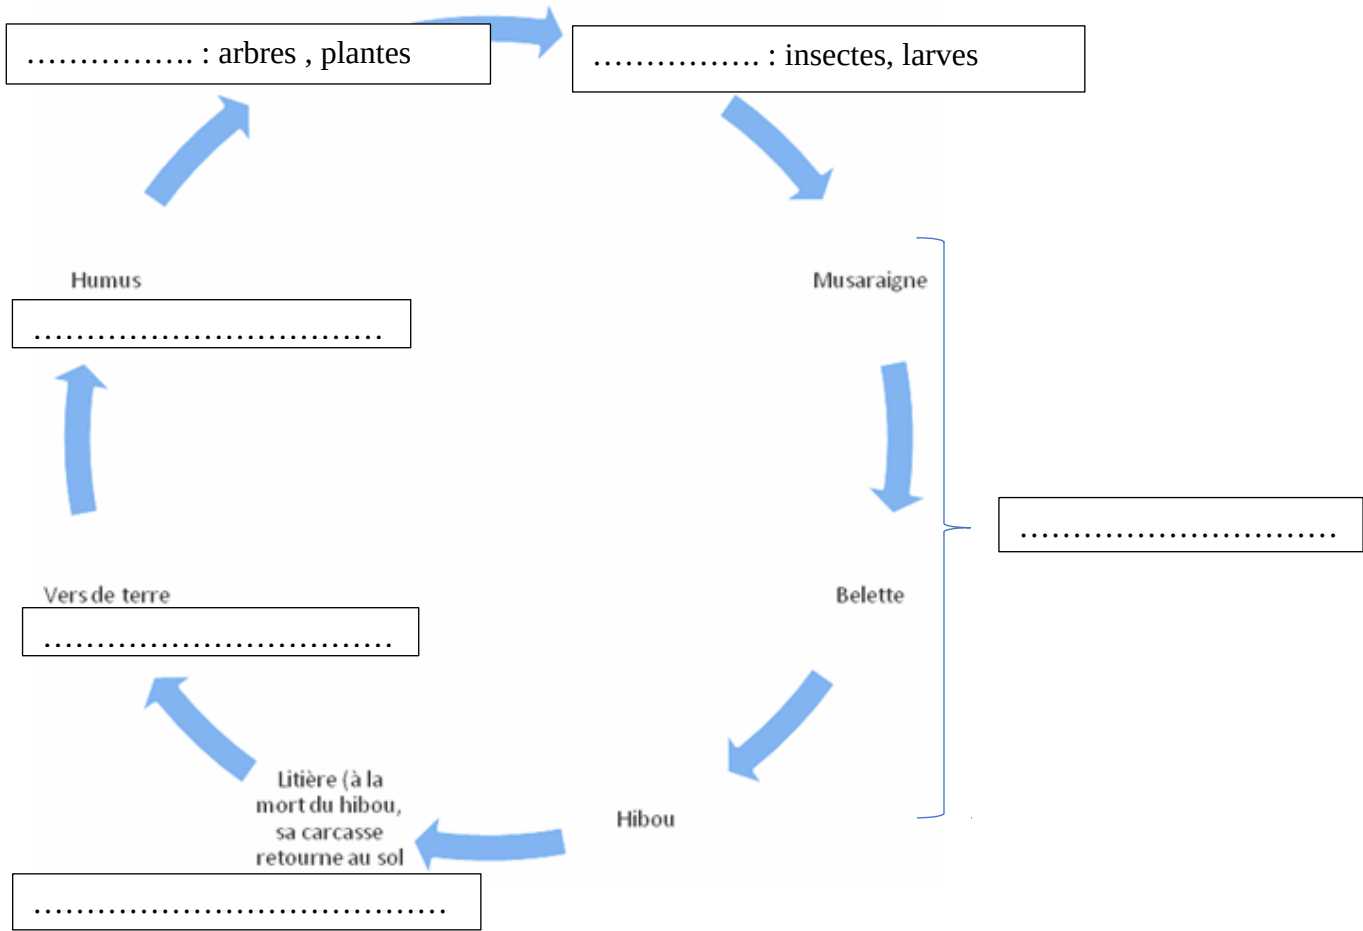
……………. : arbres , plantes

……………. : insectes, larves

Musaraigne

Belette

……………………………

Hibou

Litière (à la mort du hibou, sa carcasse retourne au sol

………………………………….

Vers de terre

………………………………

Humus

………………………………